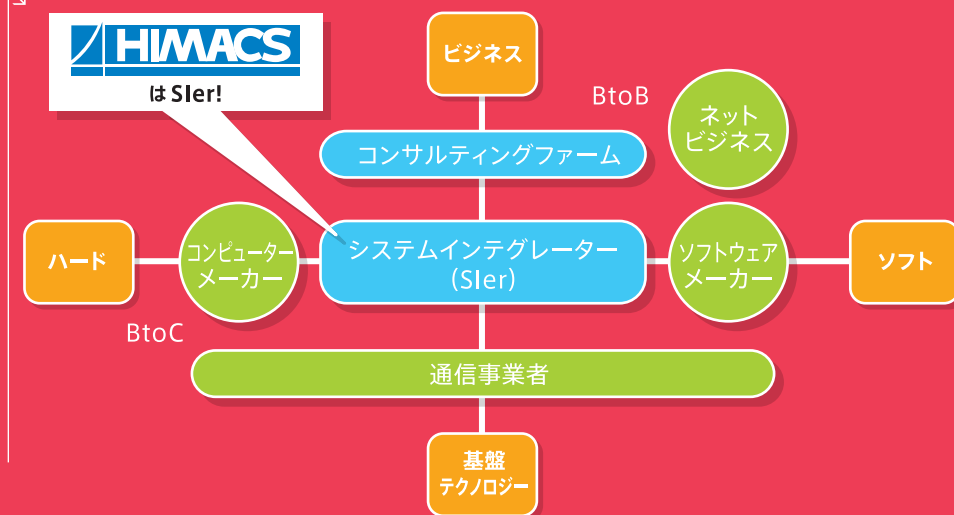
HIMACS

はSIer!

ビジネス

BtoB

ネット
ビジネス

コンサルティングファーム

ハード

コンピューター
メーカー

システムインテグレーター
(SIer)

ソフトウェア
メーカー

ソフト

BtoC

通信事業者

基盤
テクノロジー